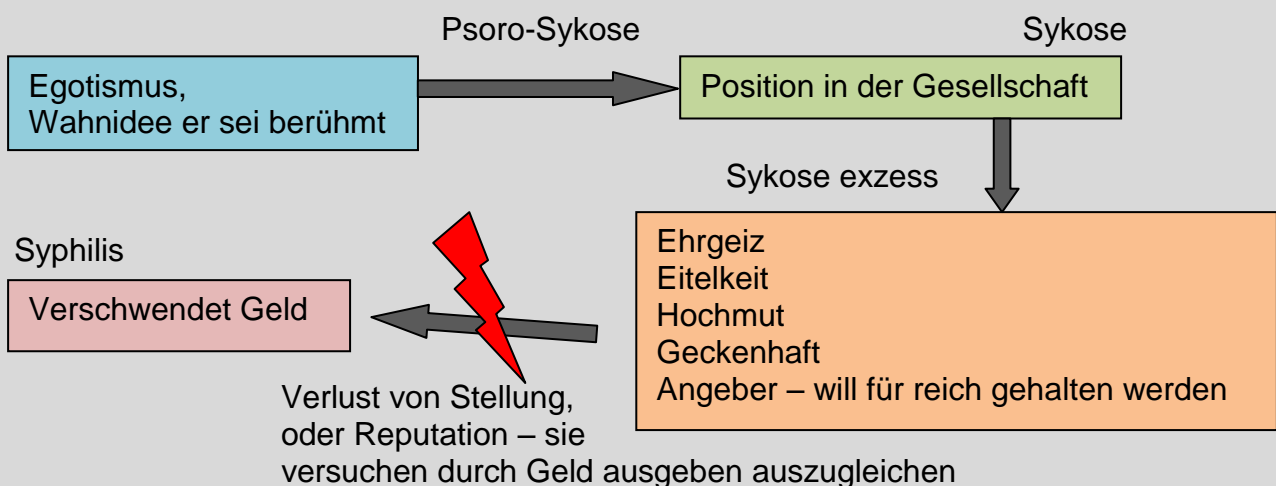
Psoro-Sykose

Sykose

Egotismus,
Wahnidee er sei berühmt

Position in der Gesellschaft

Sykose exzess

Syphilis

Verschwendet Geld

Ehrgeiz
Eitelkeit
Hochmut
Geckenhaft
Angeber – will für reich gehalten werden

Verlust von Stellung, oder Reputation – sie versuchen durch Geld ausgeben auszugleichen